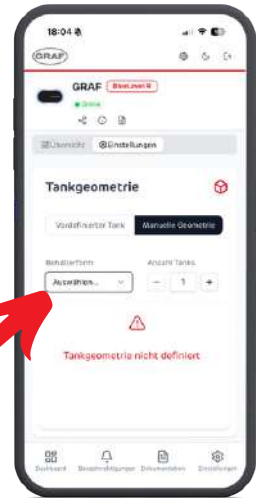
18:04

GRAF

GRAF BlueLevel II

Online

Übersicht Einstellungen

Tankgeometrie

Vordefinierter Tank Manuelle Geometrie

Behälterform

Auswählen...

Anzahl Tanks

−

1

+

Tankgeometrie nicht definiert

Dashboard Benachrichtigungen Dokumentation Einstellungen